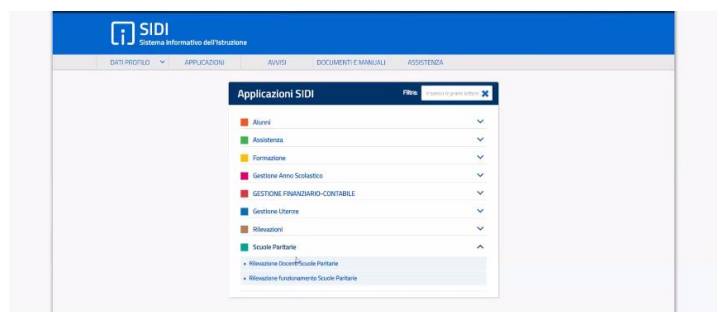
SIDI
Sistema Informativo dell'Istruzione

DATI PROFILO
APPLICAZIONI
AVVISI
DOCUMENTI E MANUALI
ASSISTENZA

Applicazioni SIDI
Filtro: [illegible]

Alunni
Assistenza
Formazione
Gestione Anno Scolastico
GESTIONE FINANZIARIO-CONTABILE
Gestione Utenze
Rilevazioni
Scuole Paritarie
Rilevazione Docenti Scuole Paritarie
Rilevazione funzionamento Scuole Paritarie